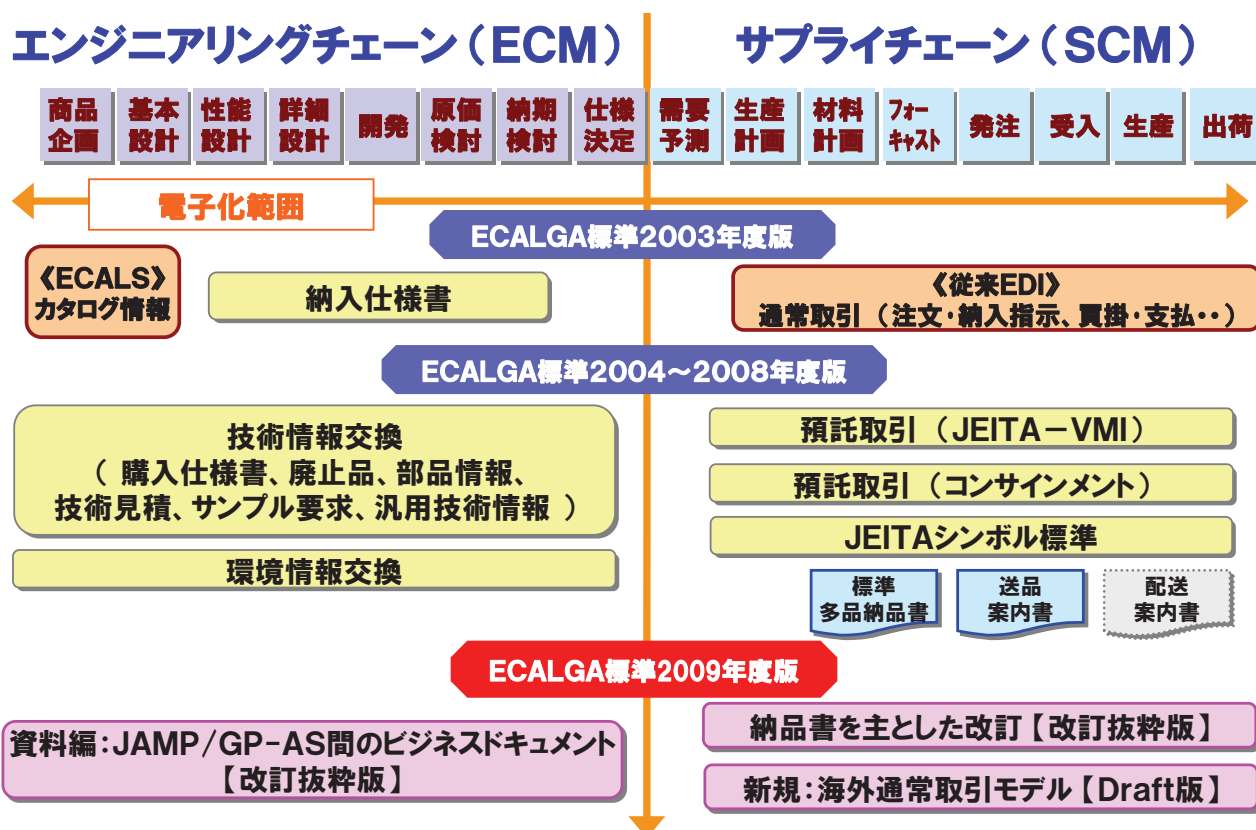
エンジニアリングチェーン（ECM）

サプライチェーン（SCM）

| 商品企画 | 基本設計 | 性能設計 | 詳細設計 | 開発 | 原価検討 | 納期検討 | 仕様決定 | 需要予測 | 生産計画 | 材料計画 | フォーキャスト | 発注 | 受入 | 生産 | 出荷 |
|---|---|---|---|---|---|---|---|---|---|---|---|---|---|---|---|

電子化範囲

ECALGA標準2003年度版

《ECALS》
カタログ情報

納入仕様書

《従来EDI》
通常取引（注文・納入指示、買掛・支払・・）

ECALGA標準2004～2008年度版

技術情報交換
（ 購入仕様書、廃止品、部品情報、技術見積、サンプル要求、汎用技術情報 ）

環境情報交換

預託取引（JEITA－VMI）

預託取引（コンサインメント）

JEITAシンボル標準

標準
多品納品書

送品
案内書

配送
案内書

ECALGA標準2009年度版

資料編：JAMP/GP-AS間のビジネスドキュメント
【改訂抜粋版】

納品書を主とした改訂【改訂抜粋版】

新規：海外通常取引モデル【Draft版】